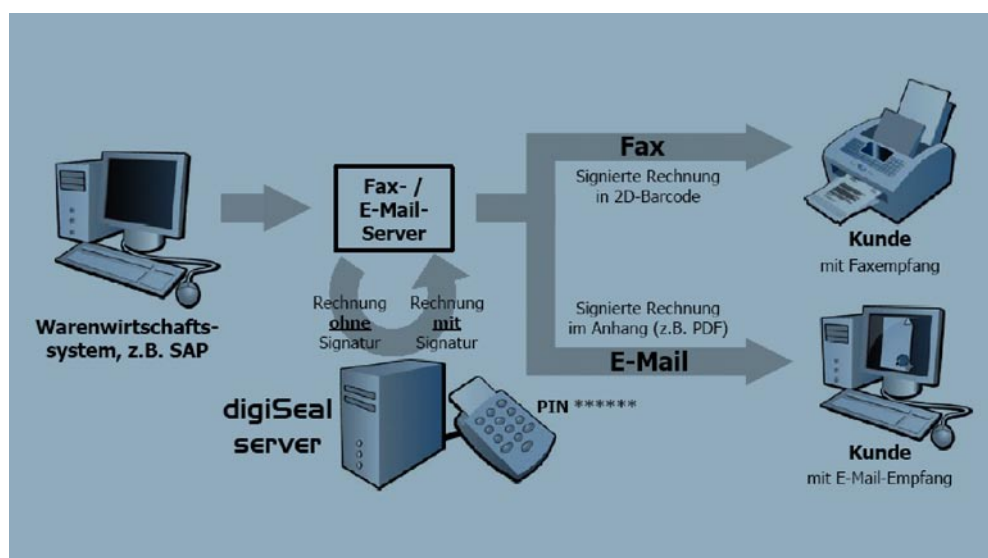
Warenwirtschafts-system, z.B. SAP

Fax- / E-Mail-Server

Rechnung ohne Signatur

Rechnung mit Signatur

digiSeal server

PIN ******

Fax

Signierte Rechnung in 2D-Barcode

Signierte Rechnung im Anhang (z.B. PDF)

E-Mail

Kunde
mit Faxempfang

Kunde
mit E-Mail-Empfang